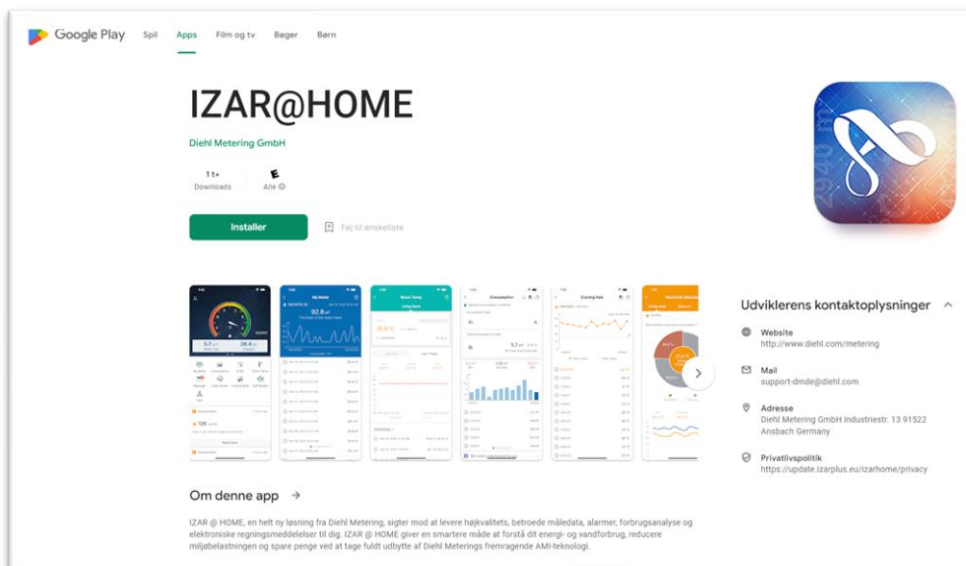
Google Play Spil Apps Film og tv Bøger Børn

IZAR@HOME

Diehl Metering GmbH

1 t+
Downloads

E
Alle

Installer

Føj til ønskeliste

Udviklerens kontaktoplysninger

Website
http://www.diehl.com/metering

Mail
support-dmde@diehl.com

Adresse
Diehl Metering GmbH Industriestr. 13 91522 Ansbach Germany

Privatlivspolitik
https://update.izarplus.eu/izarhome/privacy

Om denne app →

IZAR @ HOME, en helt ny løsning fra Diehl Metering, sigter mod at levere højkvalitets, betroede måledata, alarmer, forbrugsanalyse og elektroniske regningsmeddelelser til dig. IZAR @ HOME giver en smartere måde at forstå dit energi- og vandforbrug, reducere miljøbelastningen og spare penge ved at tage fuldt udbytte af Diehl Meterings fremragende AMI-teknologi.